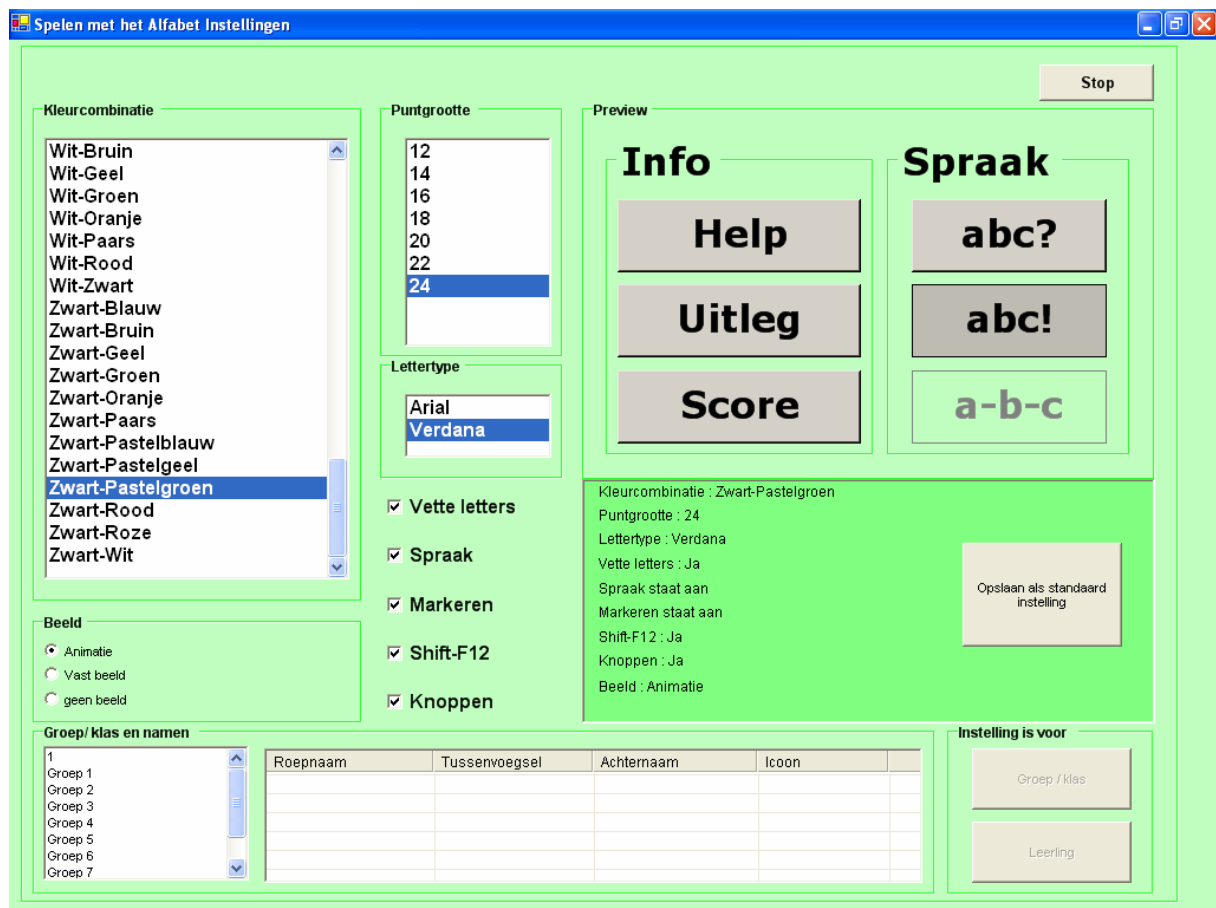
Spelen met het Alfabet Instellingen

Stop

Kleurcombinatie
Wit-Bruin
Wit-Geel
Wit-Groen
Wit-Oranje
Wit-Paars
Wit-Rood
Wit-Zwart
Zwart-Blauw
Zwart-Bruin
Zwart-Geel
Zwart-Groen
Zwart-Oranje
Zwart-Paars
Zwart-Pastelblauw
Zwart-Pastelgeel
Zwart-Pastelgroen
Zwart-Rood
Zwart-Roze
Zwart-Wit

Puntgrootte
12
14
16
18
20
22
24

Lettertype
Arial
Verdana

Vette letters
Spraak
Markeren
Shift-F12
Knoppen

Preview
Info
Help
Uitleg
Score
Spraak
abc?
abc!
a-b-c

Kleurcombinatie : Zwart-Pastelgroen
Puntgrootte : 24
Lettertype : Verdana
Vette letters : Ja
Spraak staat aan
Markeren staat aan
Shift-F12 : Ja
Knoppen : Ja
Beeld : Animatie

Opslaan als standaard instelling

Beeld
Animatie
Vast beeld
geen beeld

Groep/ klas en namen
1
Groep 1
Groep 2
Groep 3
Groep 4
Groep 5
Groep 6
Groep 7

| Roepnaam | Tussenvoegsel | Achternaam | Icoon |
|---|---|---|---|

Instelling is voor
Groep / klas
Leerling